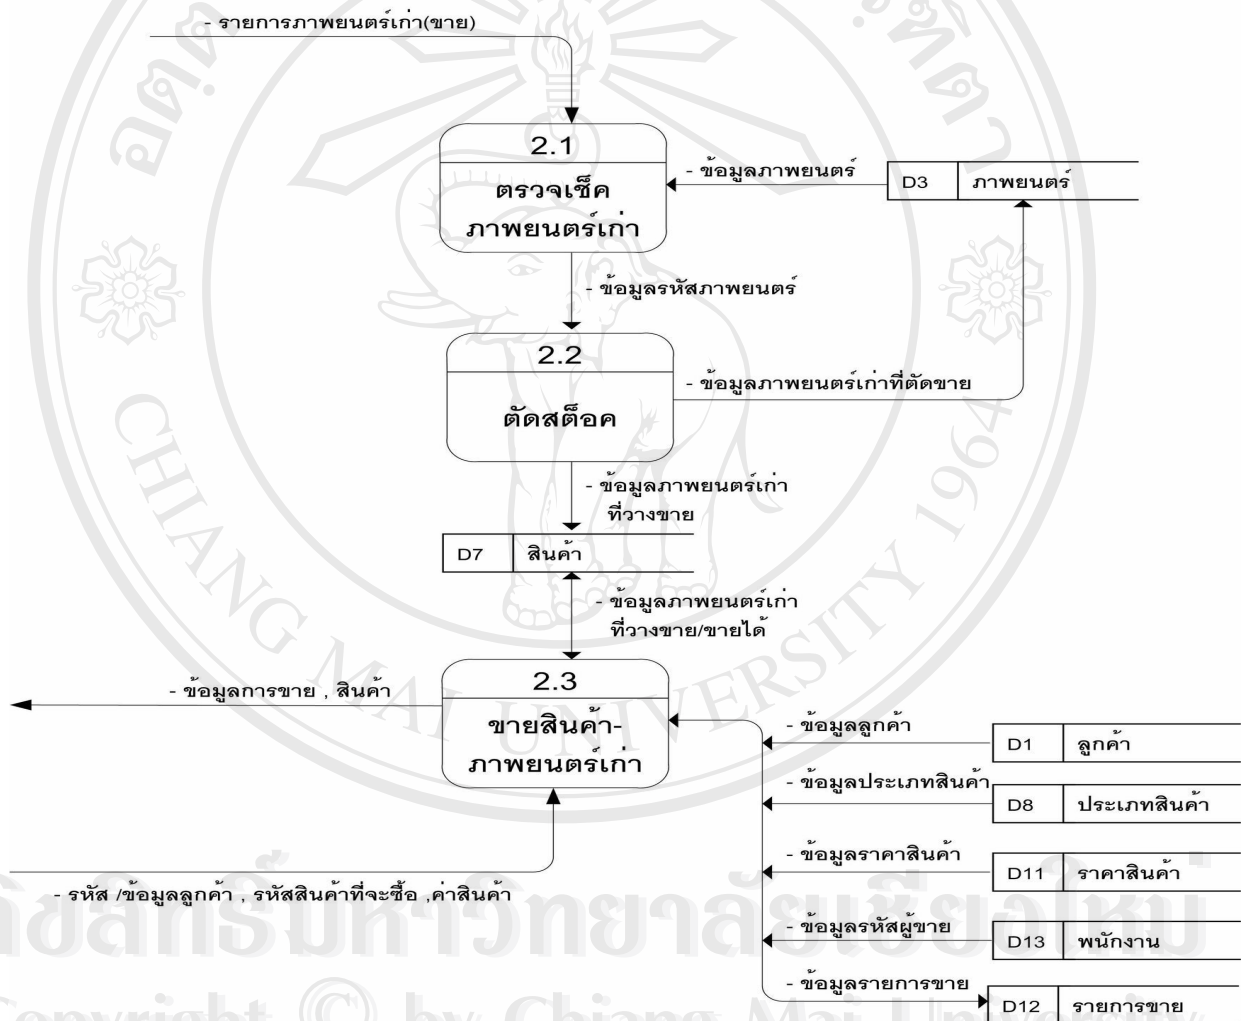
- รายการภาพยนตร์เก่า(ขาย)

2.1
ตรวจเช็ค ภาพยนตร์เก่า

- ข้อมูลภาพยนตร์

D3 ภาพยนตร์

- ข้อมูลรหัสภาพยนตร์

2.2
ตัดสต็อค

- ข้อมูลภาพยนตร์เก่าที่ตัดขาย

- ข้อมูลภาพยนตร์เก่า ที่วางขาย

D7 สินค้า

- ข้อมูลภาพยนตร์เก่า ที่วางขาย/ขายได้

2.3
ขายสินค้า- ภาพยนตร์เก่า

- ข้อมูลการขาย , สินค้า

- ข้อมูลลูกค้า

D1 ลูกค้า

- ข้อมูลประเภทสินค้า

D8 ประเภทสินค้า

- ข้อมูลราคาสินค้า

D11 ราคาสินค้า

- ข้อมูลรหัสผู้ขาย

D13 พนักงาน

- ข้อมูลรายการขาย

D12 รายการขาย

- รหัส /ข้อมูลลูกค้า , รหัสสินค้าที่จะซื้อ ,ค่าสินค้า

ลิขสิทธิ์มหาวิทยาลัยเชียงใหม่
Copyright © by Chiang Mai University
CHIANG MAI UNIVERSITY 1964